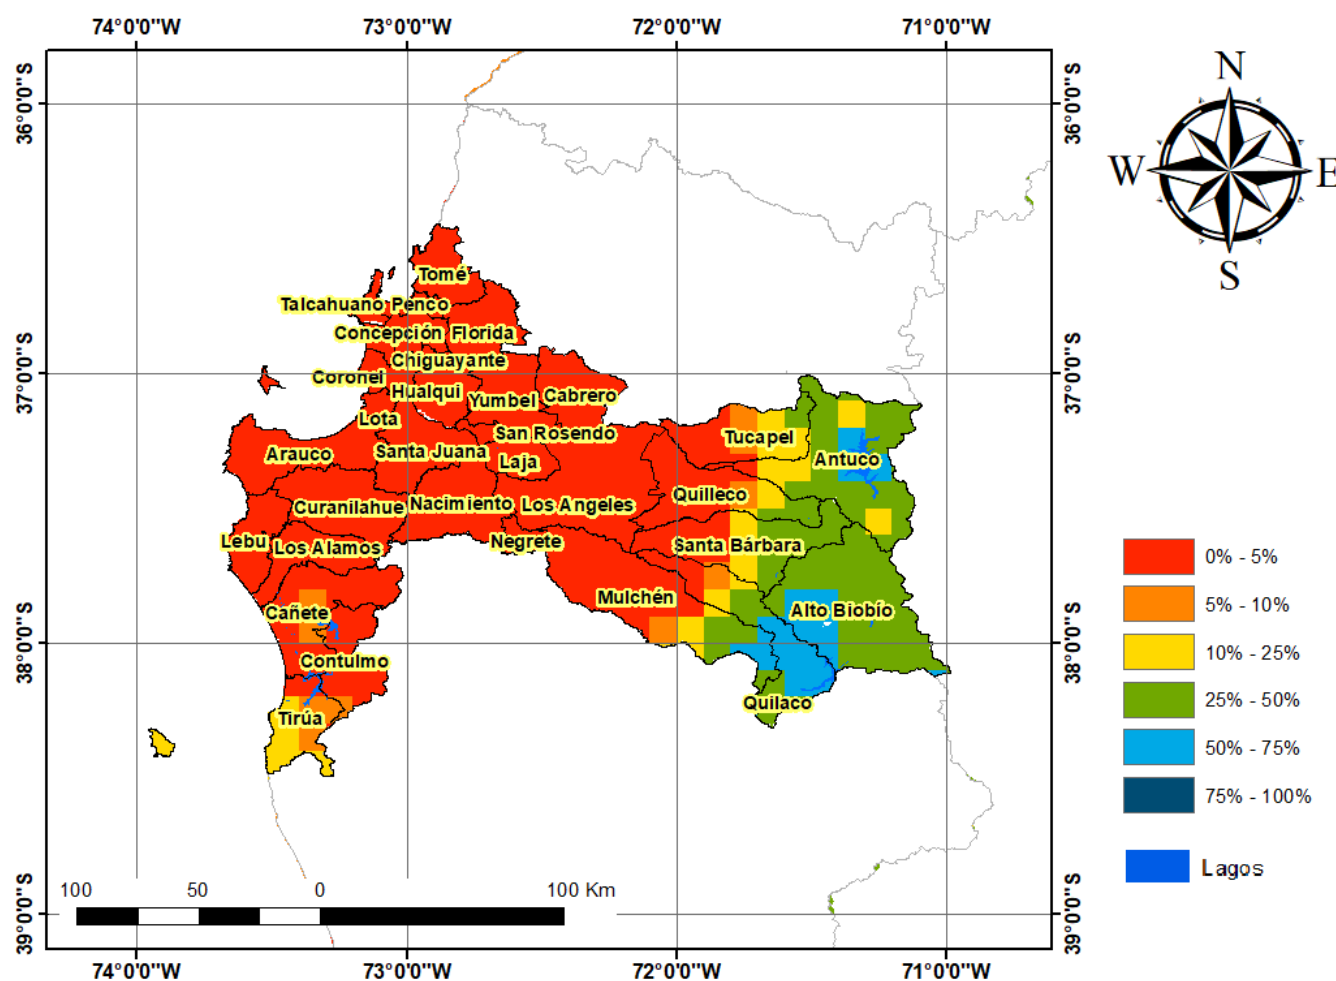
74°0'0"W 73°0'0"W 72°0'0"W 71°0'0"W

36°0'0"S 37°0'0"S 38°0'0"S 39°0'0"S

36°0'0"S 37°0'0"S 38°0'0"S 39°0'0"S

N
W E
S

Tomé
Talcahuano Penco
Concepción Florida
Chiguayante
Coronel
Hualqui
Yumbel Cabrero
Lota
San Rosendo
Arauco
Santa Juana
Laja
Tucapel
Antuco
Quilleco
Curanilahue Nacimiento Los Angeles
Lebu Los Alamos
Negrete
Santa Bárbara
Mulchén
Cañete
Alto Biobío
Contulmo
Quilaco
Tirúa

0% - 5%
5% - 10%
10% - 25%
25% - 50%
50% - 75%
75% - 100%

Lagos

100 50 0 100 Km

74°0'0"W 73°0'0"W 72°0'0"W 71°0'0"W